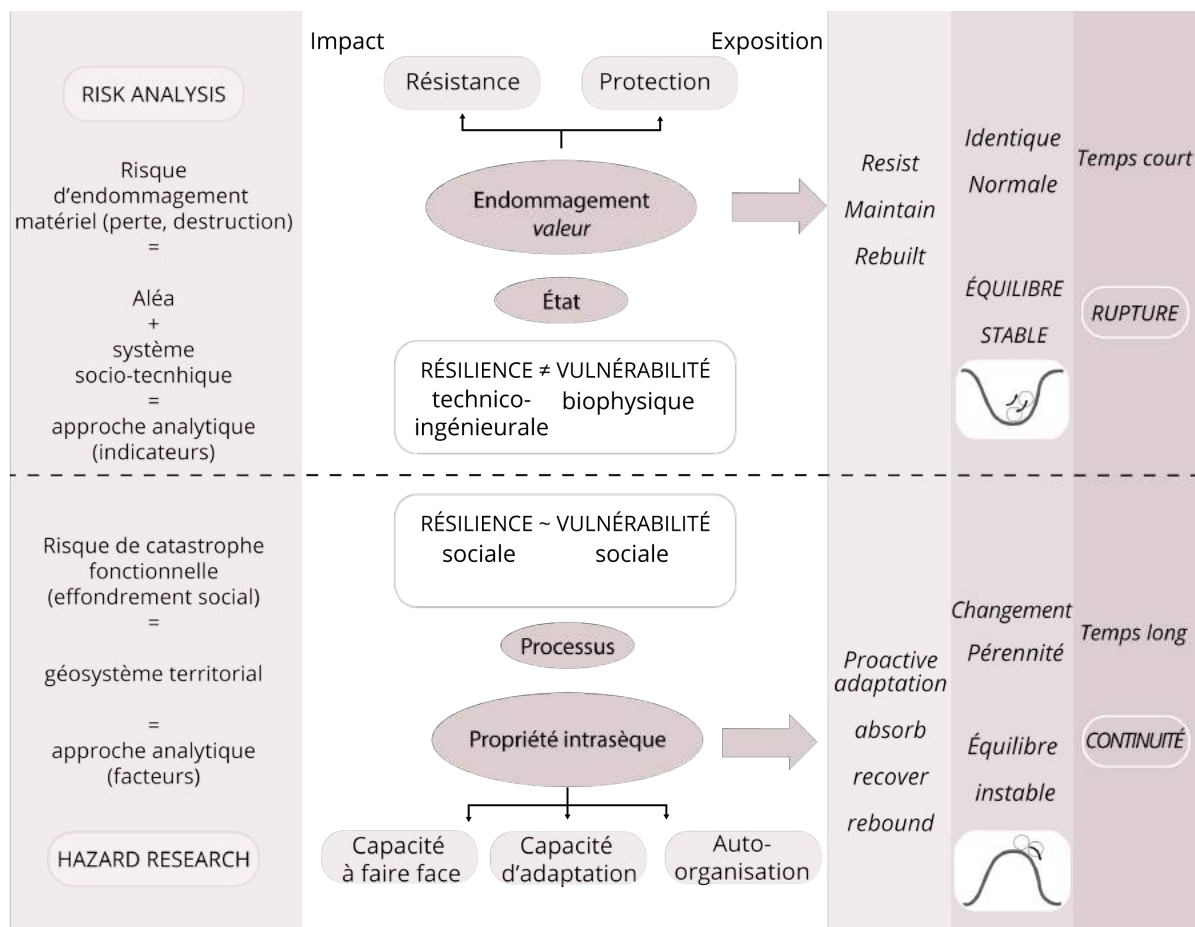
RISK ANALYSIS

Risque d'endommagement matériel (perte, destruction)
=
Aléa
+
système socio-tecnhique
=
approche analytique (indicateurs)

Impact

Exposition

Résistance

Protection

Endommagement
valeur

État

RÉSILIENCE ≠ VULNÉRABILITÉ
technico-ingénieurale
biophysique

Resist
Maintain
Rebuilt

Identique
Normale

ÉQUILIBRE
STABLE

Temps court

RUPTURE

Risque de catastrophe fonctionnelle (effondrement social)
=
géosystème territorial
=
approche analytique (facteurs)

HAZARD RESEARCH

RÉSILIENCE ~ VULNÉRABILITÉ
sociale
sociale

Processus

Propriété intrasèque

Capacité à faire face

Capacité d'adaptation

Auto-organisation

Proactive adaptation
absorb
recover
rebound

Changement
Pérennité

Équilibre
instable

Temps long

CONTINUITÉ